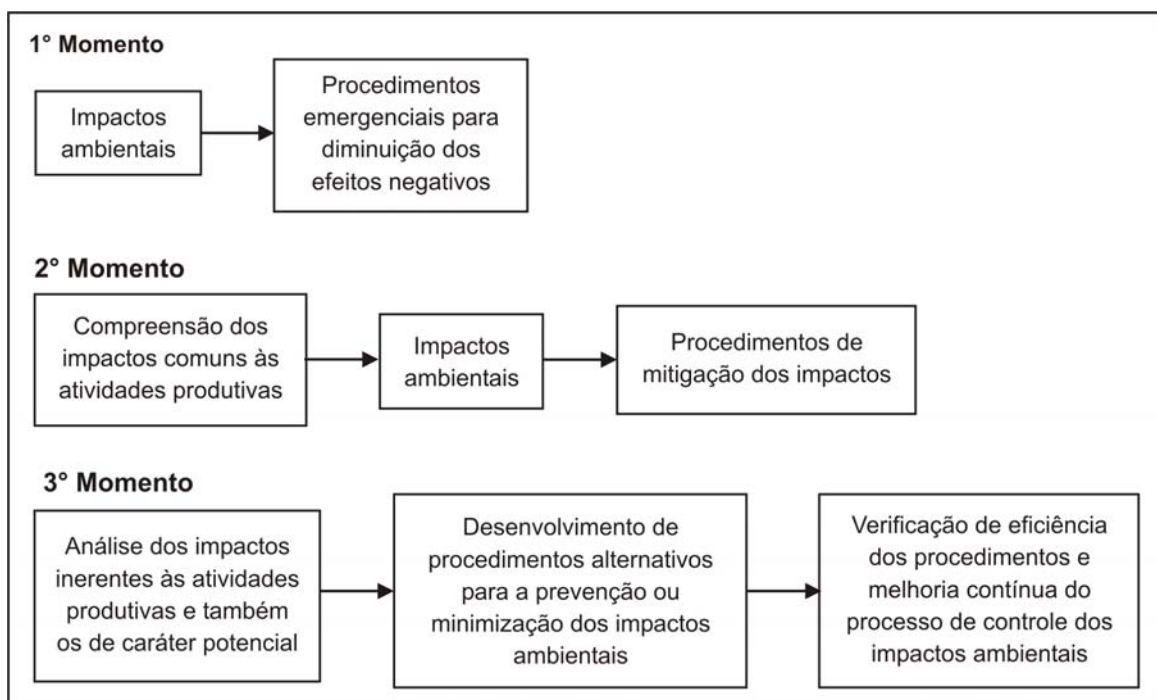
1° Momento

Impactos ambientais

Procedimentos emergenciais para diminuição dos efeitos negativos

2° Momento

Compreensão dos impactos comuns às atividades produtivas

Impactos ambientais

Procedimentos de mitigação dos impactos

3° Momento

Análise dos impactos inerentes às atividades produtivas e também os de caráter potencial

Desenvolvimento de procedimentos alternativos para a prevenção ou minimização dos impactos ambientais

Verificação de eficiência dos procedimentos e melhoria contínua do processo de controle dos impactos ambientais